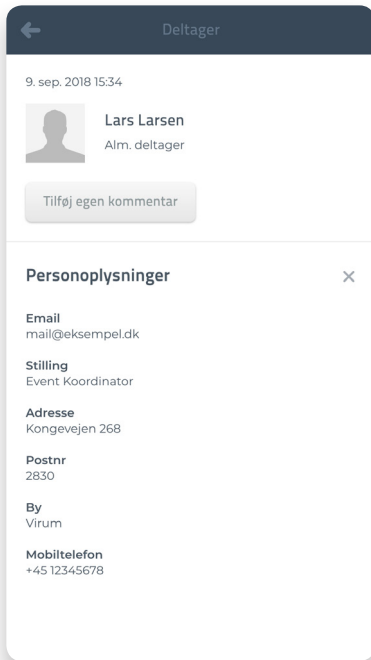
Deltager

9. sep. 2018 15:34

Lars Larsen
Alm. deltager

Tilføj egen kommentar

Personoplysninger

Email
mail@eksempel.dk

Stilling
Event Koordinator

Adresse
Kongevejen 268

Postnr
2830

By
Virum

Mobiltelefon
+45 12345678